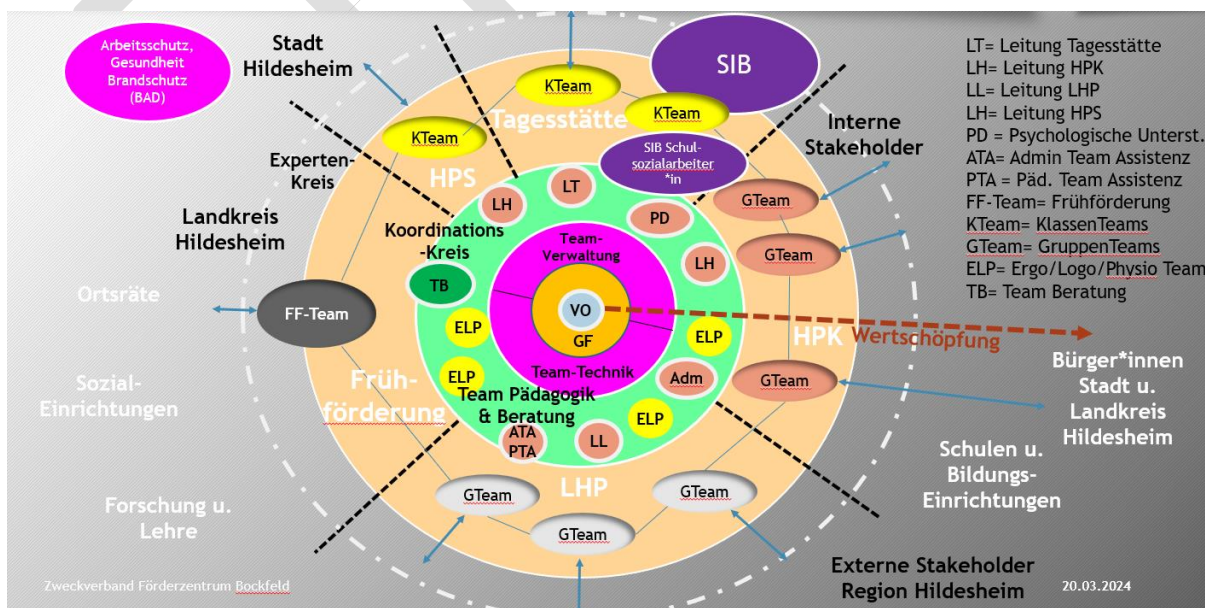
Arbeitsschutz, Gesundheit Brandschutz (BAD)

Stadt Hildesheim

SIB

LT= Leitung Tagesstätte
LH= Leitung HPK
LL= Leitung LHP
LH= Leitung HPS
PD = Psychologische Unterst.
ATA= Admin Team Assistenz
PTA = Päd. Team Assistenz
FF-Team= Frühförderung
KTeam= KlassenTeams
GTeam= GruppenTeams
ELP= Ergo/Logo/Physio Team
TB= Team Beratung

KTeam
KTeam
KTeam
Tagesstätte
SIB Schul-sozialarbeiter*in
Interne Stakeholder

Experten-Kreis
HPS
LT
LH
PD
GTeam
GTeam

Landkreis Hildesheim
Koordinations-Kreis
Team-Verwaltung
LH
TB

Ortsräte
FF-Team
ELP
VO
GF
ELP
HPK
Wertschöpfung

Team-Technik
ELP
Adm
GTeam
Bürger*innen Stadt u. Landkreis Hildesheim

Sozial-Einrichtungen
Früh-förderung
Team Pädagogik & Beratung
ELP
ATA PTA
LL

Schulen u. Bildungs-Einrichtungen

LHP
GTeam
GTeam
GTeam

Forschung u. Lehre

Externe Stakeholder Region Hildesheim

Zweckverband Förderzentrum Bockfeld
20.03.2024